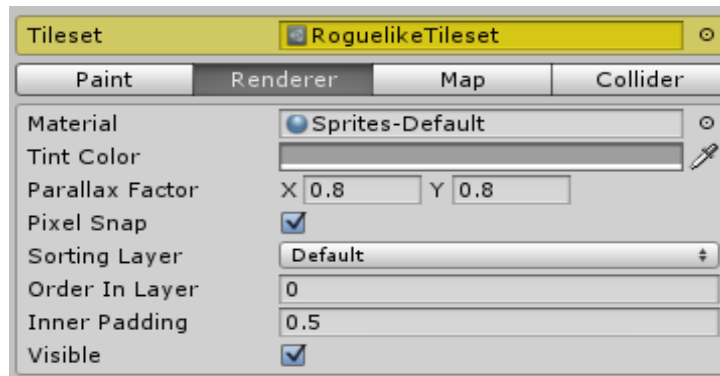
Tileset RoguelikeTileset

Paint Renderer Map Collider

| | |
|---|---|
| Material | Sprites-Default |
| Tint Color | |
| Parallax Factor | X 0.8 Y 0.8 |
| Pixel Snap | |
| Sorting Layer | Default |
| Order In Layer | 0 |
| Inner Padding | 0.5 |
| Visible | |